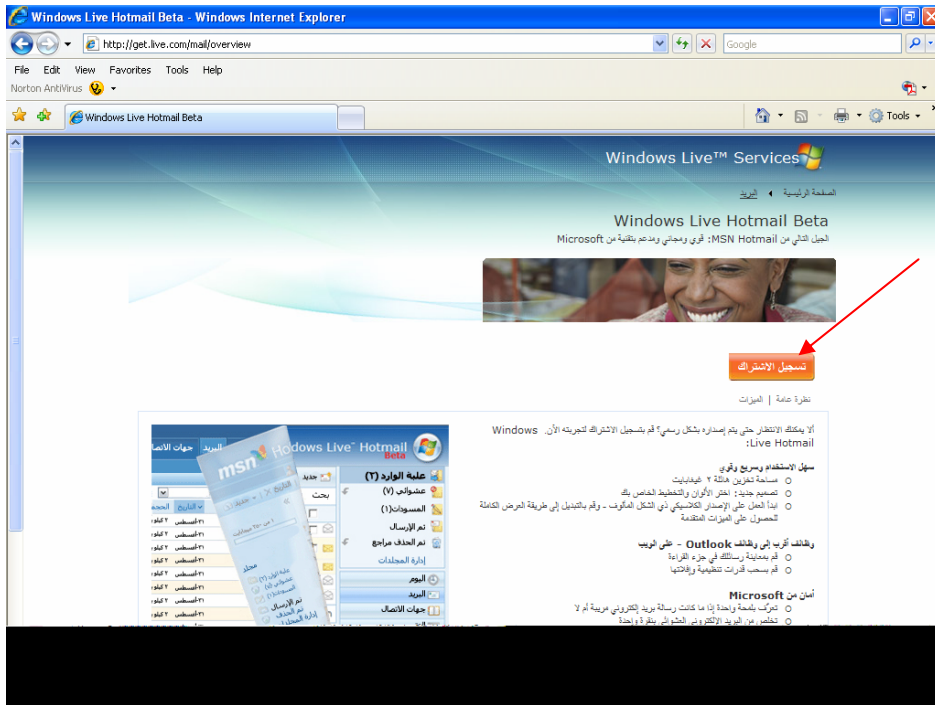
Windows Live Hotmail Beta - Windows Internet Explorer

http://get.live.com/mail/overview

Google

File Edit View Favorites Tools Help

Norton AntiVirus

Windows Live Hotmail Beta

Tools

Windows Live™ Services

الصفحة الرئيسية البريد

Windows Live Hotmail Beta

الجيل التالي من MSN Hotmail: قوي ومجاني ومدعم بتقنية من Microsoft

تسجيل الاشتراك

نظرة عامة | الميزات

ألا يمكنك الانتظار حتى يتم إصداره بشكل رسمي؟ قم بتسجيل الاشتراك لتجربته الآن. Windows Live Hotmail:

سهل الاستخدام وسريع وقوي
مساحة تخزين هائلة ٢ غيغابايت
تصميم جديد: اختر الألوان والتخطيط الخاص بك
ابدأ العمل على الإصدار الكلاسيكي ذي الشكل المألوف - وقم بالتبديل إلى طريقة العرض الكاملة للحصول على الميزات المتقدمة

وظائف أقرب إلى وظائف Outlook - على الويب
قم بمعاينة رسائلك في جزء القراءة
قم بسحب قدرات تنظيمية وإفلاتها

أمان من Microsoft
تعرّف بلمحة واحدة إذا ما كانت رسالة بريد إلكتروني مريبة أم لا
تخلص من البريد الإلكتروني العشوائي بنقرة واحدة

Windows Live™ Hotmail Beta

msn

علبة الوارد (٢)
عشوائي (٧)
المسودات (١)
تم الإرسال
تم الحذف مراجع
إدارة المجلدات
اليوم
البريد
جهات الاتصال
جديد
بحث
البريد
جهات الاتصال
التاريخ
الحجم
مجلد
علبة الوارد
عشوائي
المسودات
تم الإرسال
تم الحذف
إدارة المجلدات